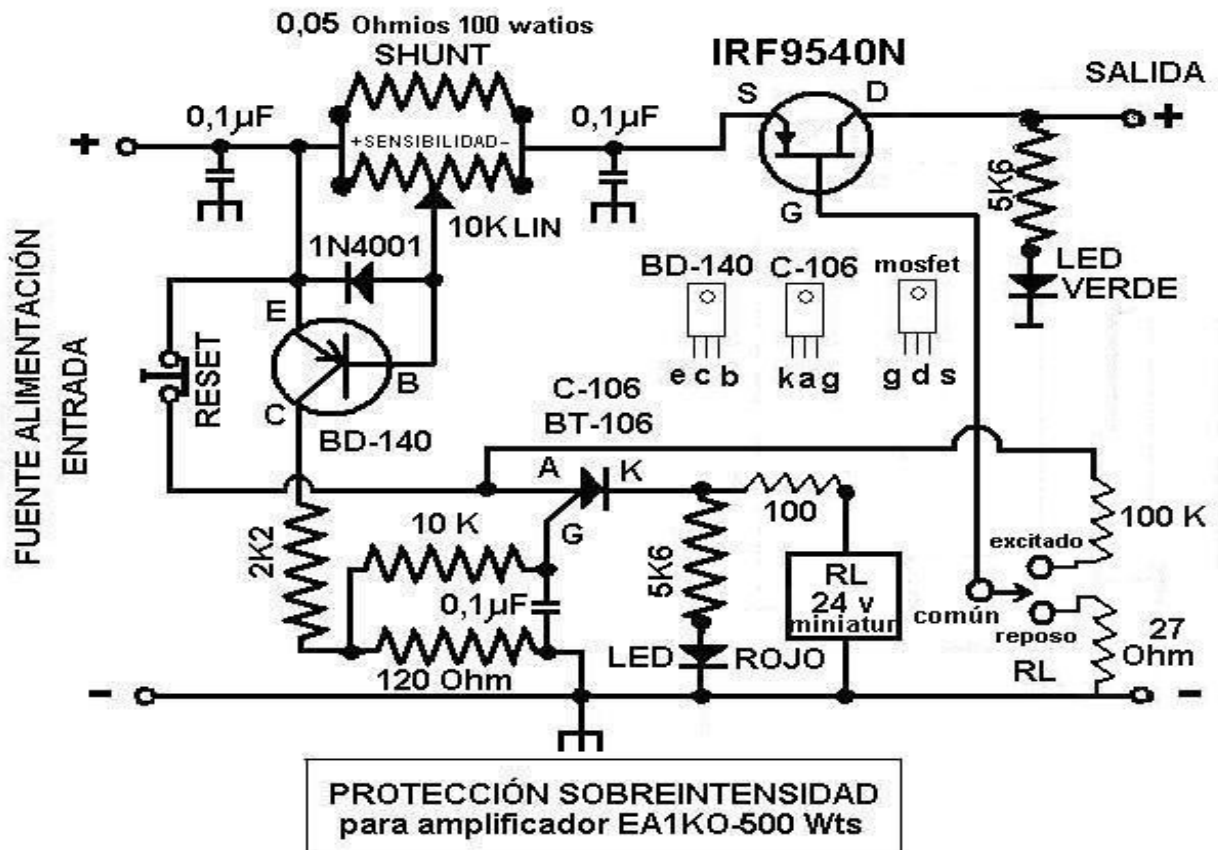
0,05 Ohmios 100 watios
SHUNT
IRF9540N
SALIDA
+
0,1$\mu$F
+SENSIBILIDAD-
0,1$\mu$F
S
D
+
G
10K LIN
5K6
1N4001
BD-140
C-106
mosfet
LED
VERDE
FUENTE ALIMENTACIÓN
ENTRADA
E
RESET
B
e c b
k a g
g d s
C
C-106
BT-106
BD-140
A
K
2K2
10 K
100
G
100 K
excitado
5K6
RL
24 v
miniatur
0,1$\mu$F
común
reposo
27
Ohm
LED
ROJO
120 Ohm
RL
-
-
PROTECCIÓN SOBREINTENSIDAD
para amplificador EA1KO-500 Wts